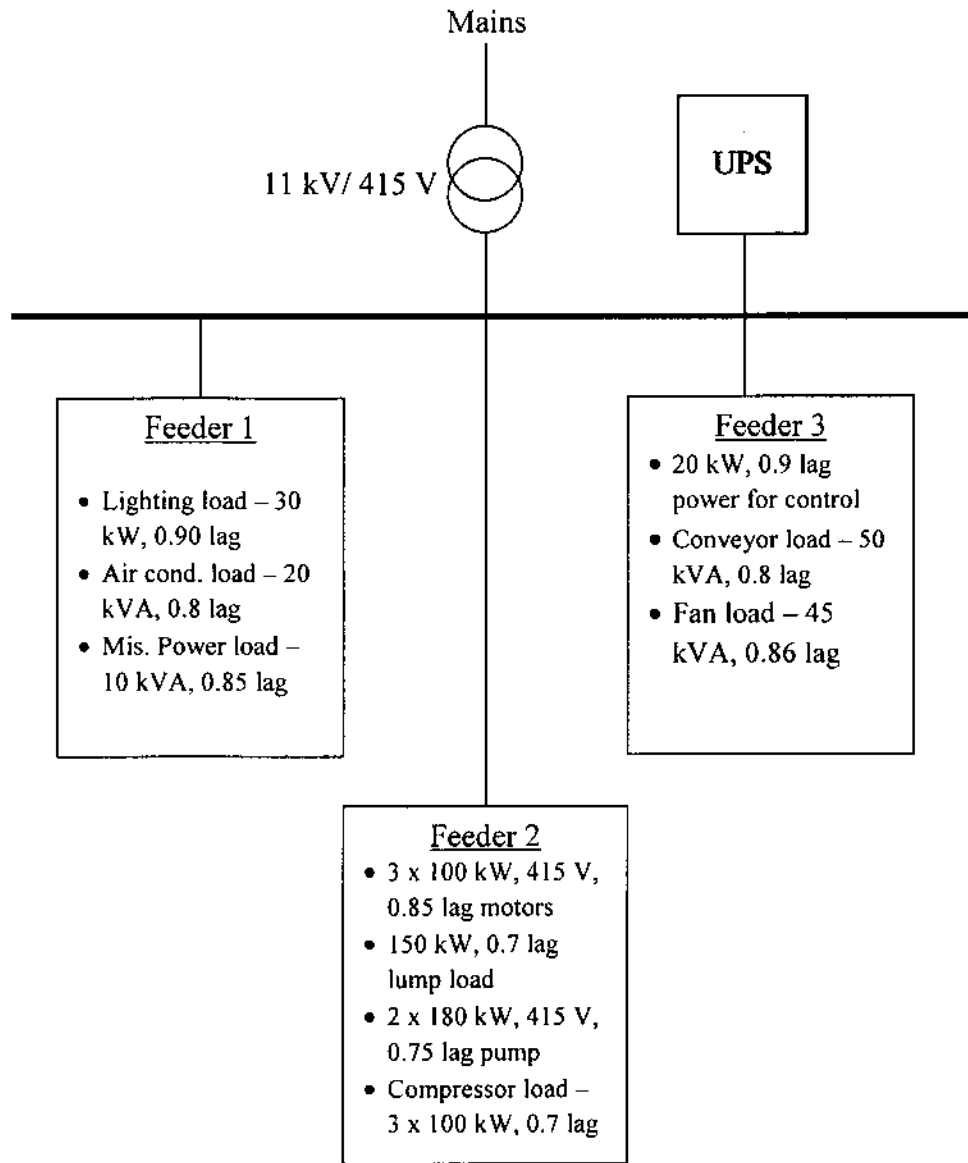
Mains

11 kV/ 415 V

UPS

Feeder 1
- Lighting load – 30 kW, 0.90 lag
- Air cond. load – 20 kVA, 0.8 lag
- Mis. Power load – 10 kVA, 0.85 lag

Feeder 3
- 20 kW, 0.9 lag power for control
- Conveyor load – 50 kVA, 0.8 lag
- Fan load – 45 kVA, 0.86 lag

Feeder 2
- 3 x 100 kW, 415 V, 0.85 lag motors
- 150 kW, 0.7 lag lump load
- 2 x 180 kW, 415 V, 0.75 lag pump
- Compressor load – 3 x 100 kW, 0.7 lag